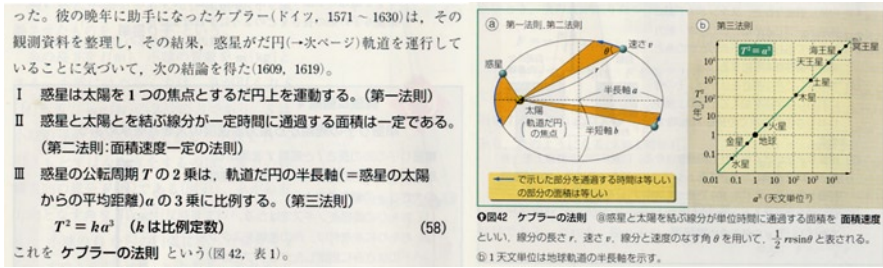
った。彼の晩年に助手になったケプラー(ドイツ，1571～1630)は，その観測資料を整理し，その結果，惑星がだ円(→次ページ)軌道を運行していることに気づいて，次の結論を得た(1609，1619)。

Ⅰ　惑星は太陽を1つの焦点とするだ円上を運動する。(第一法則)

Ⅱ　惑星と太陽とを結ぶ線分が一定時間に通過する面積は一定である。(第二法則:面積速度一定の法則)

Ⅲ　惑星の公転周期 $T$ の2乗は，軌道だ円の半長軸(＝惑星の太陽からの平均距離) $a$ の3乗に比例する。(第三法則)

$T^2 = ka^3$　($k$ は比例定数)　(58)

これを ケプラーの法則 という(図42，表1)。

ⓐ 第一法則，第二法則

惑星

$\theta$

速さ $v$

$r$

太陽

(軌道だ円の焦点)

半長軸 $a$

半短軸 $b$

で示した部分を通過する時間は等しいの部分の面積は等しい

ⓑ 第三法則

$T^2 = a^3$

冥王星

海王星

天王星

土星

木星

火星

地球

金星

水星

$T^2$ (年$^2$)

$10^6$

$10^5$

$10^4$

$10^3$

$10^2$

10

1

0.1

0.01

0.01　0.1　1　10　$10^2$　$10^3$　$10^4$

$a^3$ (天文単位$^3$)

図42　ケプラーの法則　ⓐ惑星と太陽を結ぶ線分が単位時間に通過する面積を 面積速度 といい，線分の長さ $r$，速さ $v$，線分と速度のなす角 $\theta$ を用いて，$\frac{1}{2}rv\sin\theta$ と表される。
ⓑ 1天文単位は地球軌道の半長軸を示す。